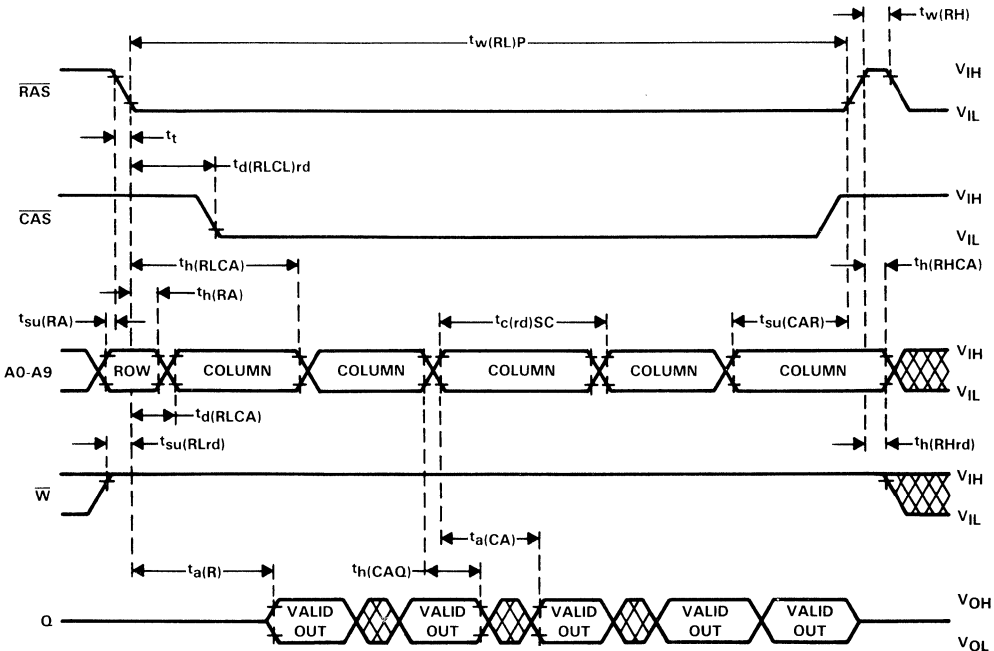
$t_{w(RL)P}$

$t_{w(RH)}$

$\overline{RAS}$

$V_{IH}$

$V_{IL}$

$t_t$

$t_{d(RLCL)rd}$

$\overline{CAS}$

$V_{IH}$

$V_{IL}$

$t_{h(RLCA)}$

$t_{h(RHCA)}$

$t_{h(RA)}$

$t_{su(RA)}$

$t_{c(rd)SC}$

$t_{su(CAR)}$

A0-A9

ROW

COLUMN

COLUMN

COLUMN

COLUMN

COLUMN

$V_{IH}$

$V_{IL}$

$t_{d(RLCA)}$

$t_{su(RLrd)}$

$t_{h(RHrd)}$

$\overline{W}$

$V_{IH}$

$V_{IL}$

$t_{a(CA)}$

$t_{a(R)}$

$t_{h(CAQ)}$

Q

VALID OUT

VALID OUT

VALID OUT

VALID OUT

VALID OUT

$V_{OH}$

$V_{OL}$